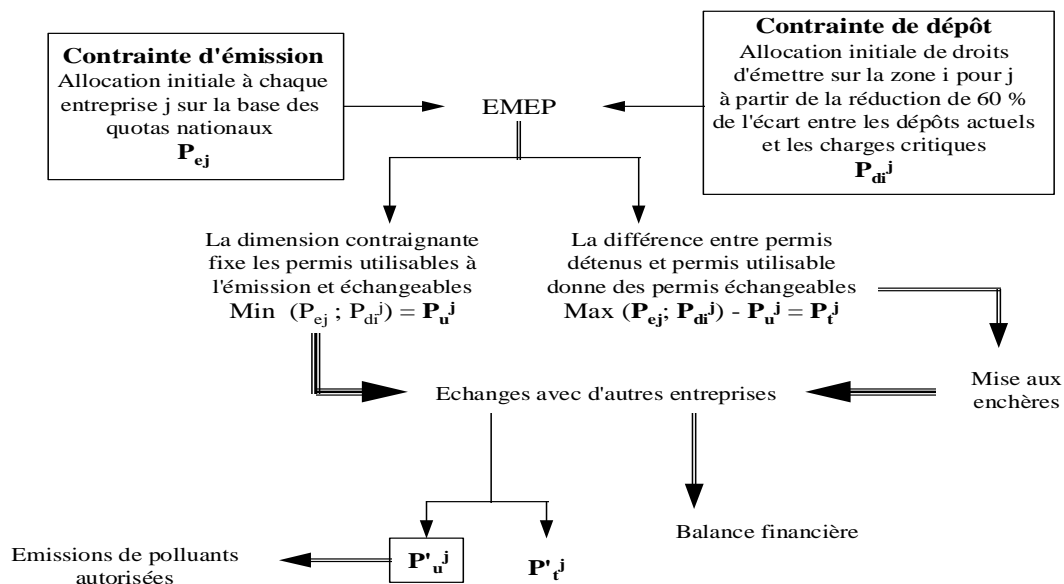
**Contrainte d'émission**
Allocation initiale à chaque entreprise j sur la base des quotas nationaux
$\mathbf{P_{ej}}$

EMEP

**Contrainte de dépôt**
Allocation initiale de droits d'émettre sur la zone i pour j à partir de la réduction de 60 % de l'écart entre les dépôts actuels et les charges critiques
$\mathbf{P_{di}^{j}}$

La dimension contraignante fixe les permis utilisables à l'émission et échangeables
Min $(P_{ej}\ ;\ P_{di}^{j}) = \mathbf{P_{u}^{j}}$

La différence entre permis détenus et permis utilisable donne des permis échangeables
Max $(\mathbf{P_{ej}};\ \mathbf{P_{di}^{j}}) - \mathbf{P_{u}^{j}} = \mathbf{P_{t}^{j}}$

Echanges avec d'autres entreprises

Mise aux enchères

Emissions de polluants autorisées

$\mathbf{P'_{u}^{j}}$

$\mathbf{P'_{t}^{j}}$

Balance financière